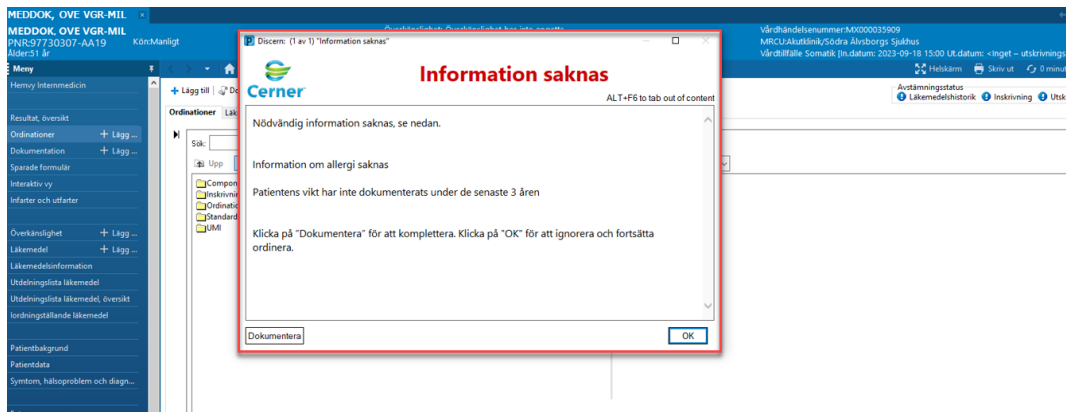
MEDDOK, OVE VGR-MIL ×

MEDDOK, OVE VGR-MIL
PNR:97730307-AA19 Kön:Manligt
Ålder:51 år

Överkänslighet: Överkänslighet har inte angetts

Vårdhändelsenummer:MX000035909
MRCU:Akutklinik/Södra Älvsborgs Sjukhus
Vårdtillfälle Somatik [In.datum: 2023-09-18 15:00 Ut.datum: <Inget – utskrivnings

Meny
Hemvy Internmedicin
Resultat, översikt
Ordinationer + Lägg ...
Dokumentation + Lägg ...
Sparade formulär
Interaktiv vy
Infarter och utfarter
Överkänslighet + Lägg ...
Läkemedel + Lägg ...
Läkemedelsinformation
Utdelningslista läkemedel
Utdelningslista läkemedel, översikt
Iordningställande läkemedel
Patientbakgrund
Patientdata
Symtom, hälsoproblem och diagn...

+ Lägg till
Ordinationer
Sök:
Upp
Compon
Inskrivni
Ordinatio
Standard
UMI

Helskärm Skriv ut 0 minut
Avstämningsstatus
Läkemedelshistorik Inskrivning Utsk

Discern: (1 av 1) "Information saknas"

Cerner
Information saknas
ALT+F6 to tab out of content

Nödvändig information saknas, se nedan.

Information om allergi saknas

Patientens vikt har inte dokumenterats under de senaste 3 åren

Klicka på "Dokumentera" för att komplettera. Klicka på "OK" för att ignorera och fortsätta ordinera.

Dokumentera
OK